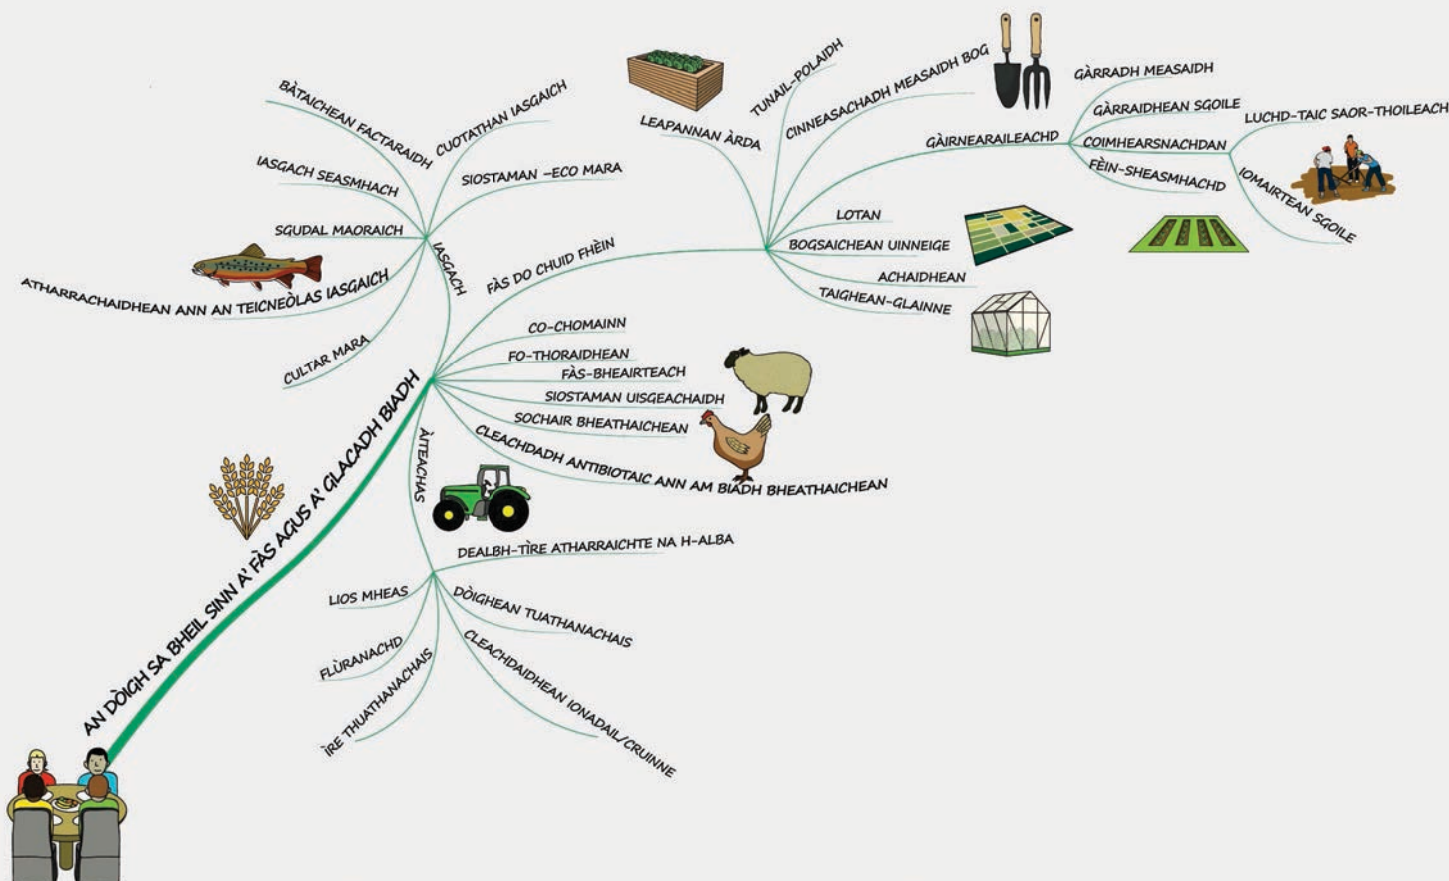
AN DÒIGH SA BHEIL SINN A' FÀS AGUS A' GLACADH BIADH

IASGACH
BÀTAICHEAN FACTARAIDH
CUOTATHAN IASGAICH
SIOSTAMAN -ECO MARA
IASGACH SEASMHACH
SGUDAL MAORAICH
ATHARRACHAIDHEAN ANN AN TEICNEÒLAS IASGAICH
CULTAR MARA

FÀS DO CHUID FHÈIN
LEAPANNAN ÀRDA
TUNAIL-POLAIDH
CINNEASACHADH MEASAIDH BOG
GÀIRNEARAILEACHD
GÀRRADH MEASAIDH
GÀRRAIDHEAN SGOILE
COIMHEARSNACHDAN
LUCHD-TAIC SAOR-THOILEACH
FÈIN-SHEASMHACHD
IOMAIRTEAN SGOILE
LOTAN
BOGSAICHEAN UINNEIGE
ACHAIDHEAN
TAIGHEAN-GLAINNE

CO-CHOMAINN
FO-THORAIDHEAN
FÀS-BHEAIRTEACH
SIOSTAMAN UISGEACHAIDH
SOCHAIR BHEATHAICHEAN
CLEACHDADH ANTIBIOTAIC ANN AM BIADH BHEATHAICHEAN

ÀITEACHAS
DEALBH-TÌRE ATHARRAICHTE NA H-ALBA
LIOS MHEAS
DÒIGHEAN TUATHANACHAIS
FLÙRANACHD
ÌRE THUATHANACHAIS
CLEACHDAIDHEAN IONADAIL/CRUINNE